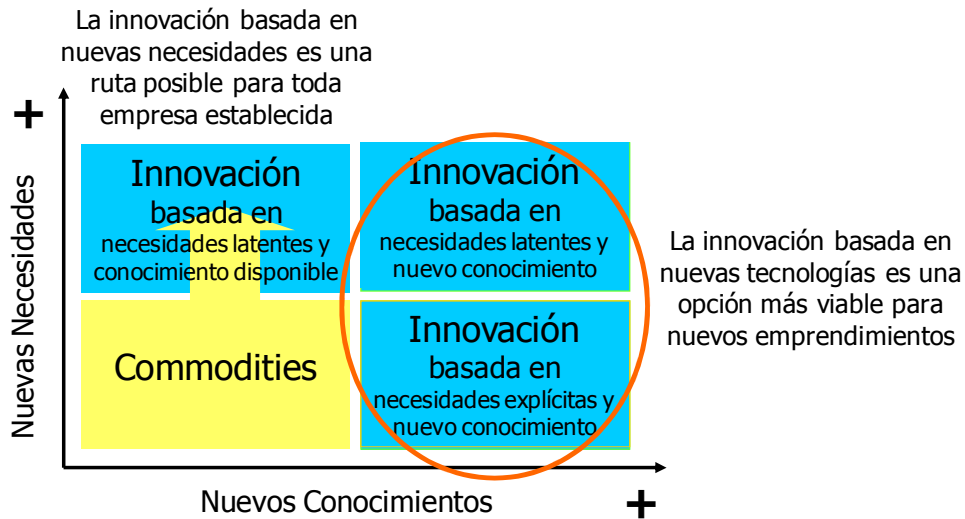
La innovación basada en nuevas necesidades es una ruta posible para toda empresa establecida

+

Nuevas Necesidades

Innovación basada en necesidades latentes y conocimiento disponible

Innovación basada en necesidades latentes y nuevo conocimiento

Commodities

Innovación basada en necesidades explícitas y nuevo conocimiento

La innovación basada en nuevas tecnologías es una opción más viable para nuevos emprendimientos

Nuevos Conocimientos

+